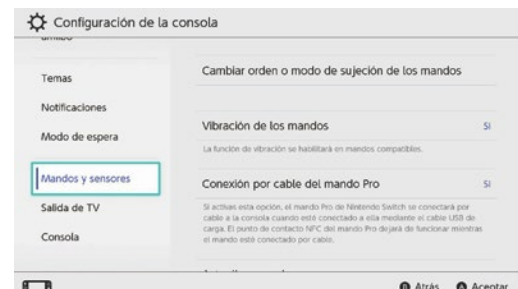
Configuración de la consola

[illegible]

Temas

Notificaciones

Modo de espera

Mandos y sensores

Salida de TV

Consola

Cambiar orden o modo de sujeción de los mandos

Vibración de los mandos

Sí

La función de vibración se habilitará en mandos compatibles.

Conexión por cable del mando Pro

Sí

Si activas esta opción, el mando Pro de Nintendo Switch se conectará por cable a la consola cuando esté conectado a ella mediante el cable USB de carga. El punto de contacto NFC del mando Pro dejará de funcionar mientras el mando esté conectado por cable.

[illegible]

B Atrás

A Aceptar